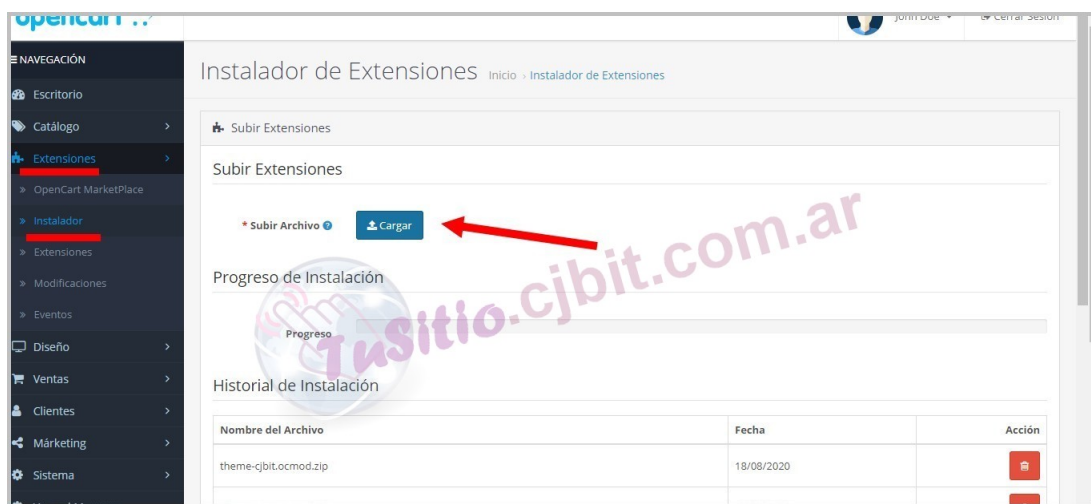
opencart

John Doe

Cerrar Sesión

≡ NAVEGACIÓN

Escritorio

Catálogo

Extensiones

» OpenCart MarketPlace

» Instalador

» Extensiones

» Modificaciones

» Eventos

Diseño

Ventas

Clientes

Márketing

Sistema

Instalador de Extensiones Inicio › Instalador de Extensiones

Subir Extensiones

Subir Extensiones

* Subir Archivo Cargar

Progreso de Instalación

Progreso

Historial de Instalación

| Nombre del Archivo | Fecha | Acción |
|---|---|---|
| theme-cjbit.ocmod.zip | 18/08/2020 | |

TuSitio.cjbit.com.ar